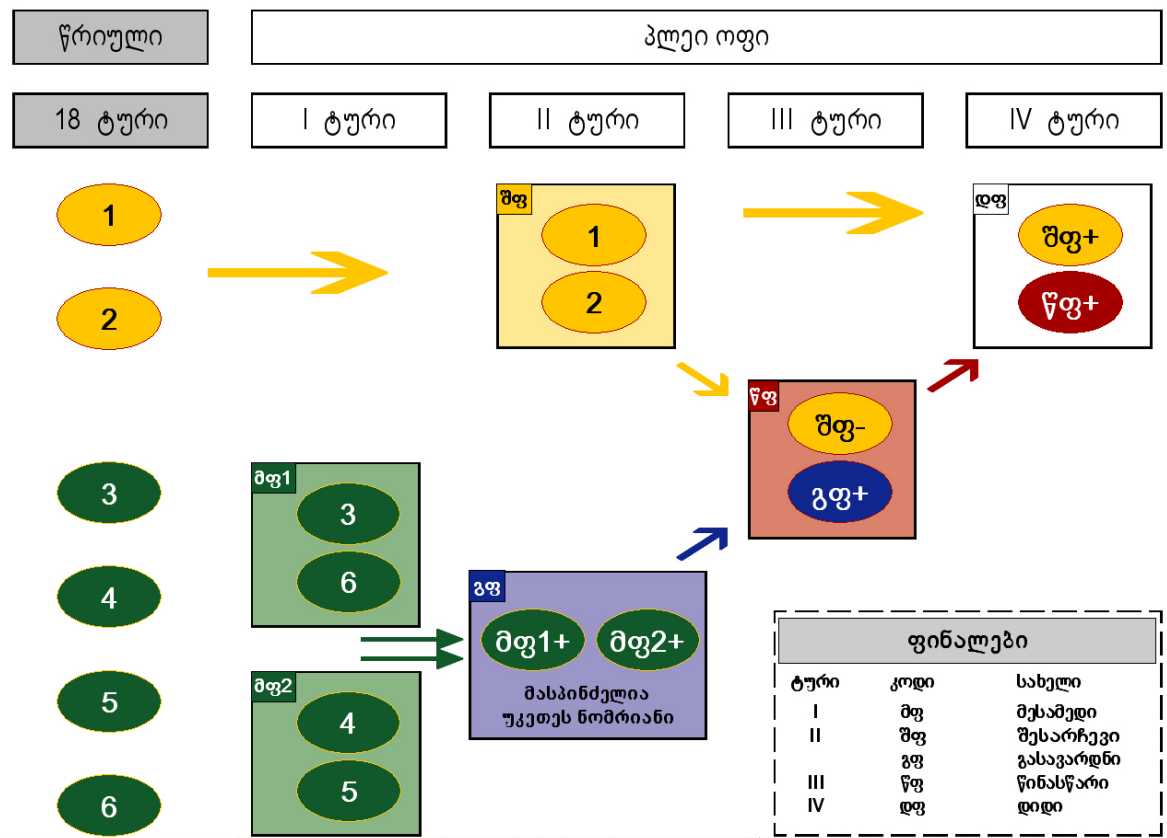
წრიული

პლეი ოფი

18 ტური

I ტური

II ტური

III ტური

IV ტური

1

2

შფ

1

2

დფ

შფ+

წფ+

წფ

შფ-

გფ+

3

4

5

6

მფ1

3

6

მფ2

4

5

გფ

მფ1+

მფ2+

მასპინძელია უკეთეს ნომრიანი

ფინალები

| ტური | კოდი | სახელი |
|---|---|---|
| I | მფ | მესამედი |
| II | შფ | შესარჩევი |
| | გფ | გასავარდნი |
| III | წფ | წინასწარი |
| IV | დფ | დიდი |